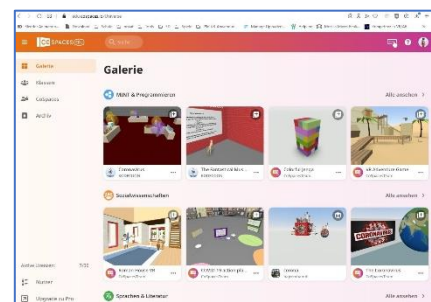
CO SPACES EDU

Galerie

Klassen

CoSpaces

Archiv

Galerie

MINT & Programmieren

Alle ansehen >

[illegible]

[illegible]

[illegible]

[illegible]

Sozialwissenschaften

Alle ansehen >

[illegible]

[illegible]

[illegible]

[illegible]

Sprachen & Literatur

Alle ansehen >

Aktive Lizenzen 7/32

Nutzer

Upgrade zu Pro